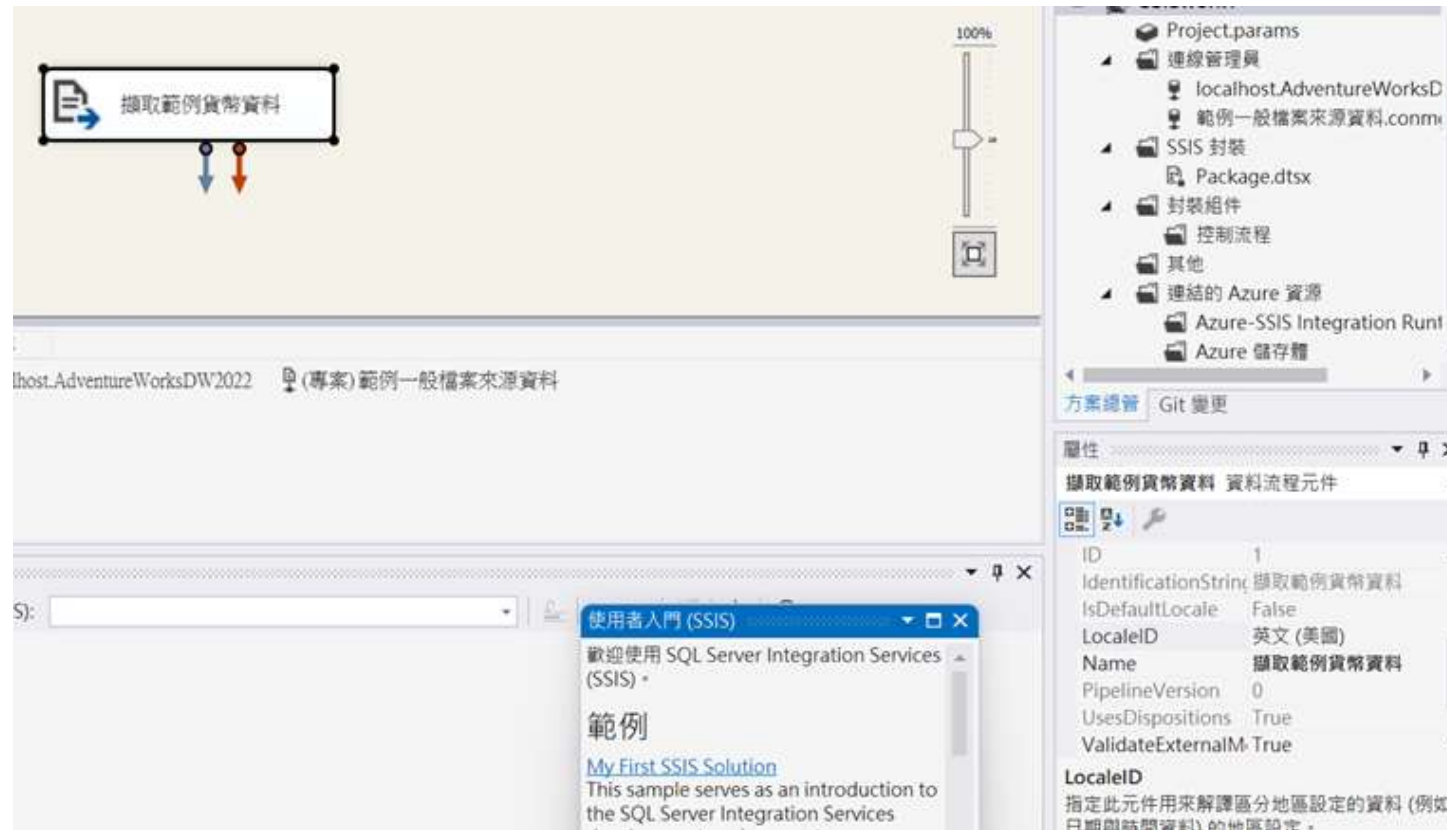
擷取範例貨幣資料

100%

Project.params
連線管理員
localhost.AdventureWorksD
範例一般檔案來源資料.conm
SSIS 封裝
Package.dtsx
封裝組件
控制流程
其他
連結的 Azure 資源
Azure-SSIS Integration Runt
Azure 儲存體

方案總管 Git 變更

lhost.AdventureWorksDW2022 (專案) 範例一般檔案來源資料

屬性
擷取範例貨幣資料 資料流程元件

| ID | 1 |
|---|---|
| IdentificationStrin | 擷取範例貨幣資料 |
| IsDefaultLocale | False |
| LocaleID | 英文 (美國) |
| Name | 擷取範例貨幣資料 |
| PipelineVersion | 0 |
| UsesDispositions | True |
| ValidateExternalM | True |

LocaleID
指定此元件用來解譯區分地區設定的資料 (例如 日期與時間資料) 的地區設定。

S):

使用者入門 (SSIS)
歡迎使用 SQL Server Integration Services (SSIS)。
範例
My First SSIS Solution
This sample serves as an introduction to the SQL Server Integration Services